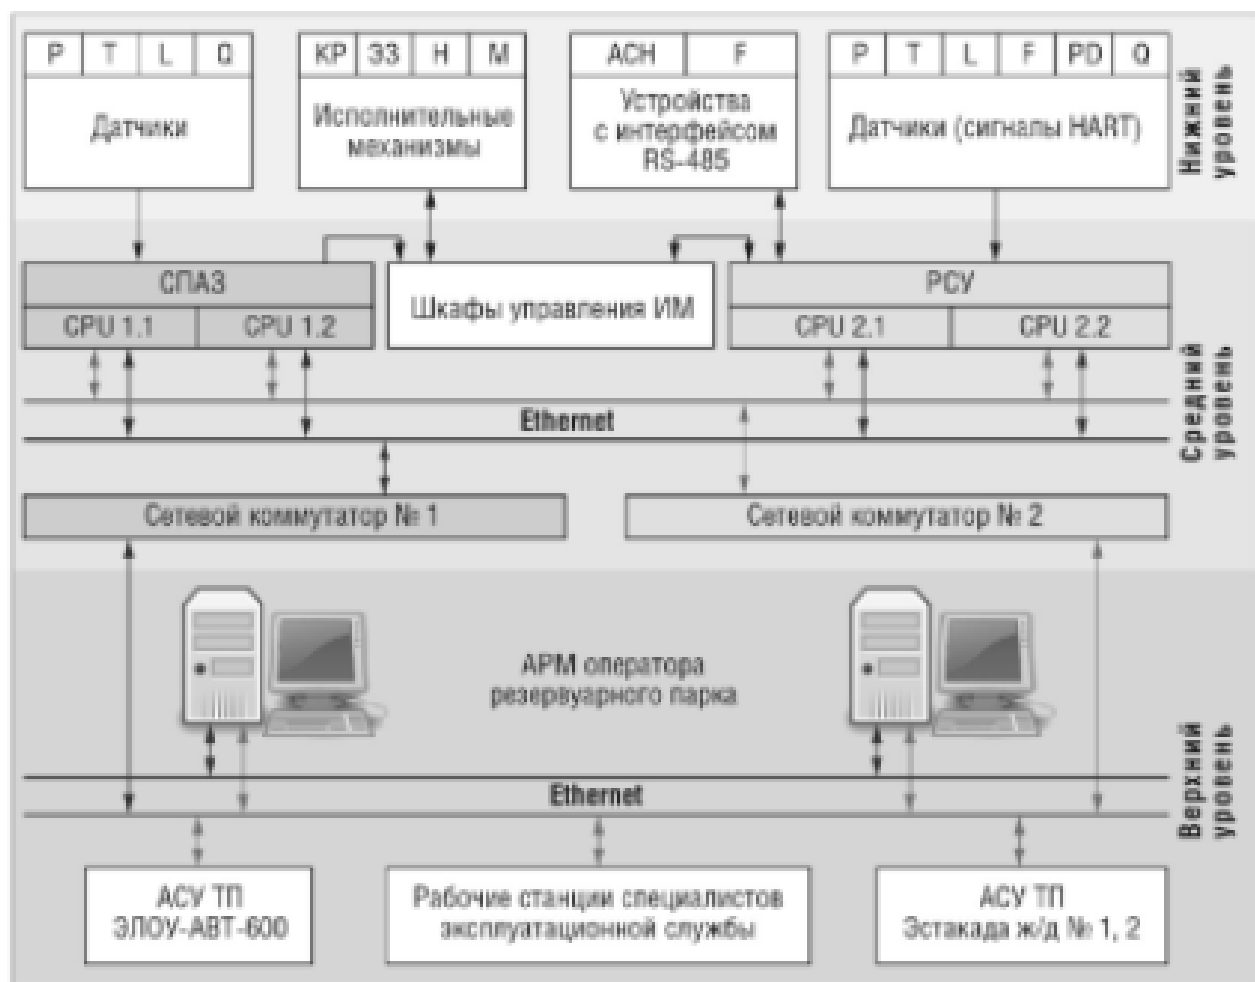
P
T
L
Q
Датчики

КР
ЭЗ
Н
М
Исполнительные механизмы

АСН
F
Устройства с интерфейсом RS-485

P
T
L
F
PD
Q
Датчики (сигналы HART)

Нижний уровень

СПАЗ
CPU 1.1
CPU 1.2

Шкафы управления ИМ

РСУ
CPU 2.1
CPU 2.2

Ethernet

Средний уровень

Сетевой коммутатор № 1

Сетевой коммутатор № 2

АРМ оператора резервуарного парка

Ethernet

Верхний уровень

АСУ ТП ЭЛОУ-АВТ-600

Рабочие станции специалистов эксплуатационной службы

АСУ ТП Эстакада ж/д № 1, 2